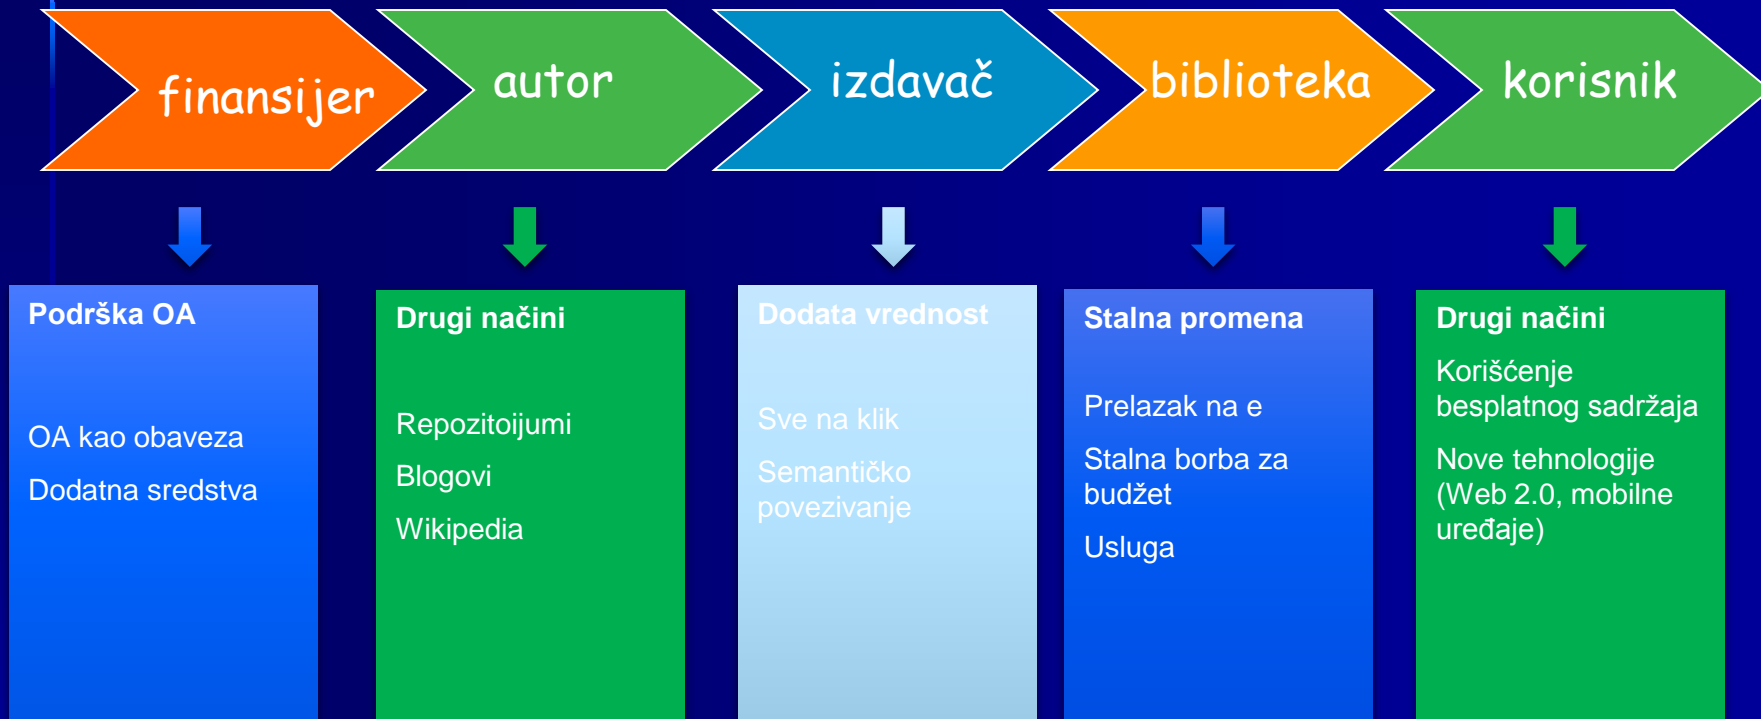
finansijer

autor

izdavač

biblioteka

korisnik

Podrška OA

OA kao obaveza

Dodatna sredstva

Drugi načini

Repozitoijumi

Blogovi

Wikipedia

Dodata vrednost

Sve na klik

Semantičko povezivanje

Stalna promena

Prelazak na e

Stalna borba za budžet

Usluga

Drugi načini

Korišćenje besplatnog sadržaja

Nove tehnologije (Web 2.0, mobilne uređaje)